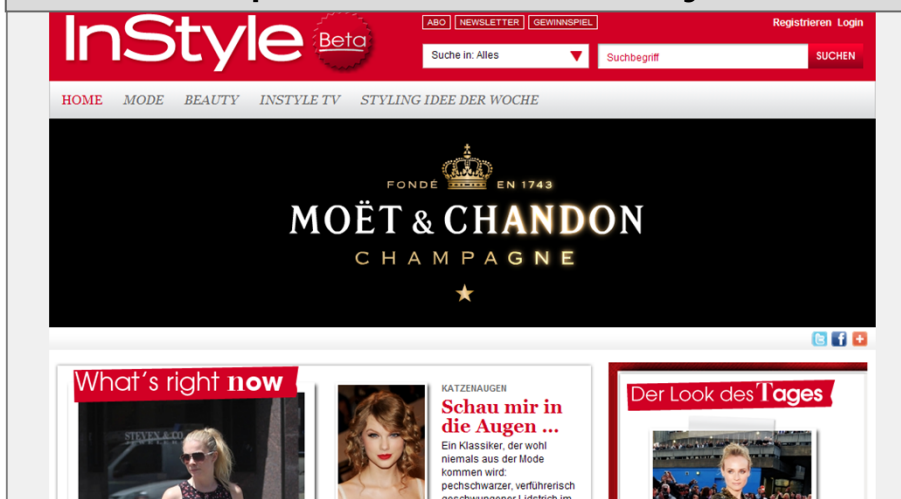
InStyle Beta

ABO NEWSLETTER GEWINNSPIEL

Registrieren Login

Suche in: Alles

Suchbegriff

SUCHEN

HOME MODE BEAUTY INSTYLE TV STYLING IDEE DER WOCHE

FONDÉ EN 1743

MOËT & CHANDON

CHAMPAGNE

What´s right now

KATZENAUGEN

Schau mir in die Augen ...

Ein Klassiker, der wohl niemals aus der Mode kommen wird: pechschwarzer, verführerisch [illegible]

Der Look des Tages